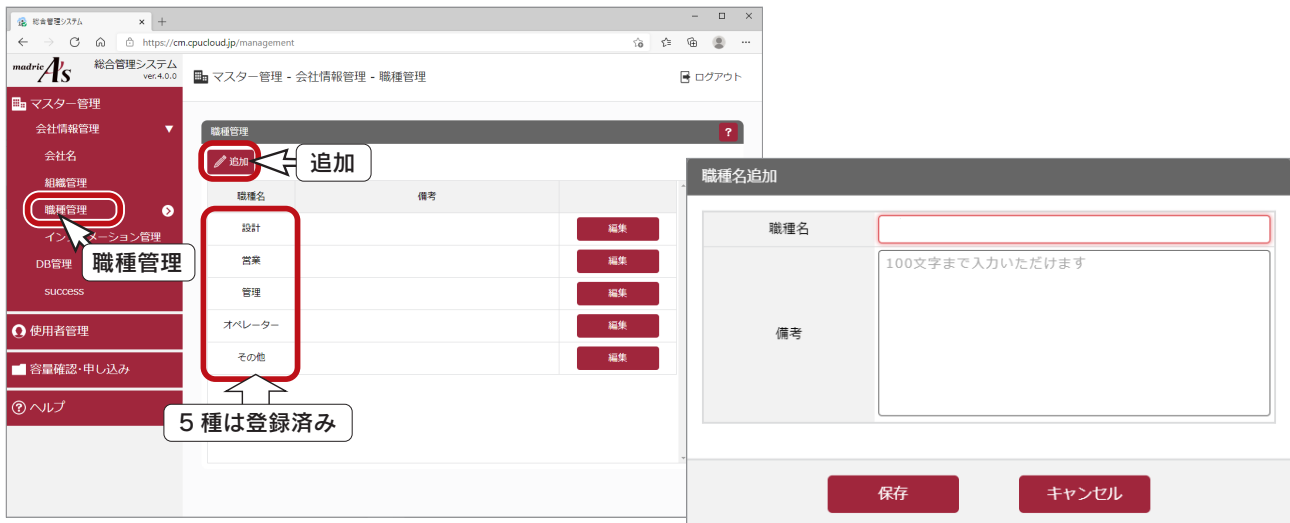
総合管理システム
https://cm.cpucloud.jp/management

madric A's 総合管理システム ver.4.0.0

マスター管理 - 会社情報管理 - 職種管理

ログアウト

マスター管理
会社情報管理
会社名
組織管理
職種管理
インフォメーション管理
DB管理
success
使用者管理
容量確認･申し込み
ヘルプ

職種管理

職種管理
?
追加

追加

| 職種名 | 備考 | |
|---|---|---|
| 設計 | | 編集 |
| 営業 | | 編集 |
| 管理 | | 編集 |
| オペレーター | | 編集 |
| その他 | | 編集 |

5 種は登録済み

職種名追加

職種名
備考
100文字まで入力いただけます

保存
キャンセル